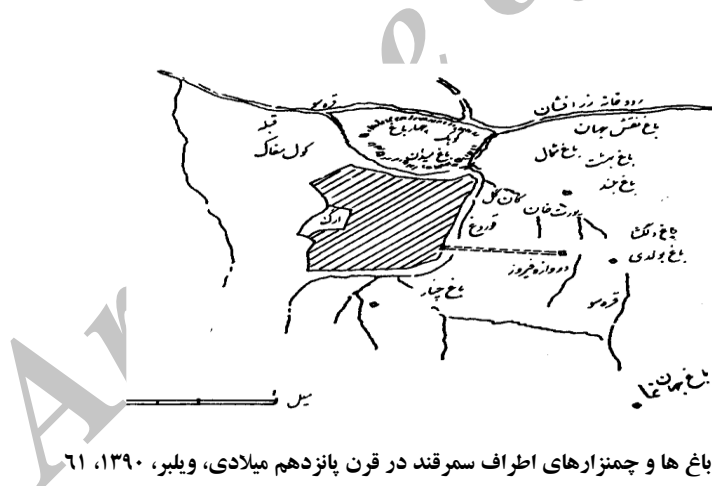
رودخانه زرافشان
قره سو
قبه
کول مغاک
باغ نقش جهان
باغ بهشت
باغ شمال
باغ چنار
باغ بلند
باغ میدان
باغ دلگشا
باغ بولدی
باغ جهان نما
ارک
یورت خان
کان گل
دروازه فیروز
قره سو
باغ چنار
میل

باغ ها و چمنزارهای اطراف سمرقند در قرن پانزدهم میلادی، ویلبر، ۱۳۹۰، ۶۱